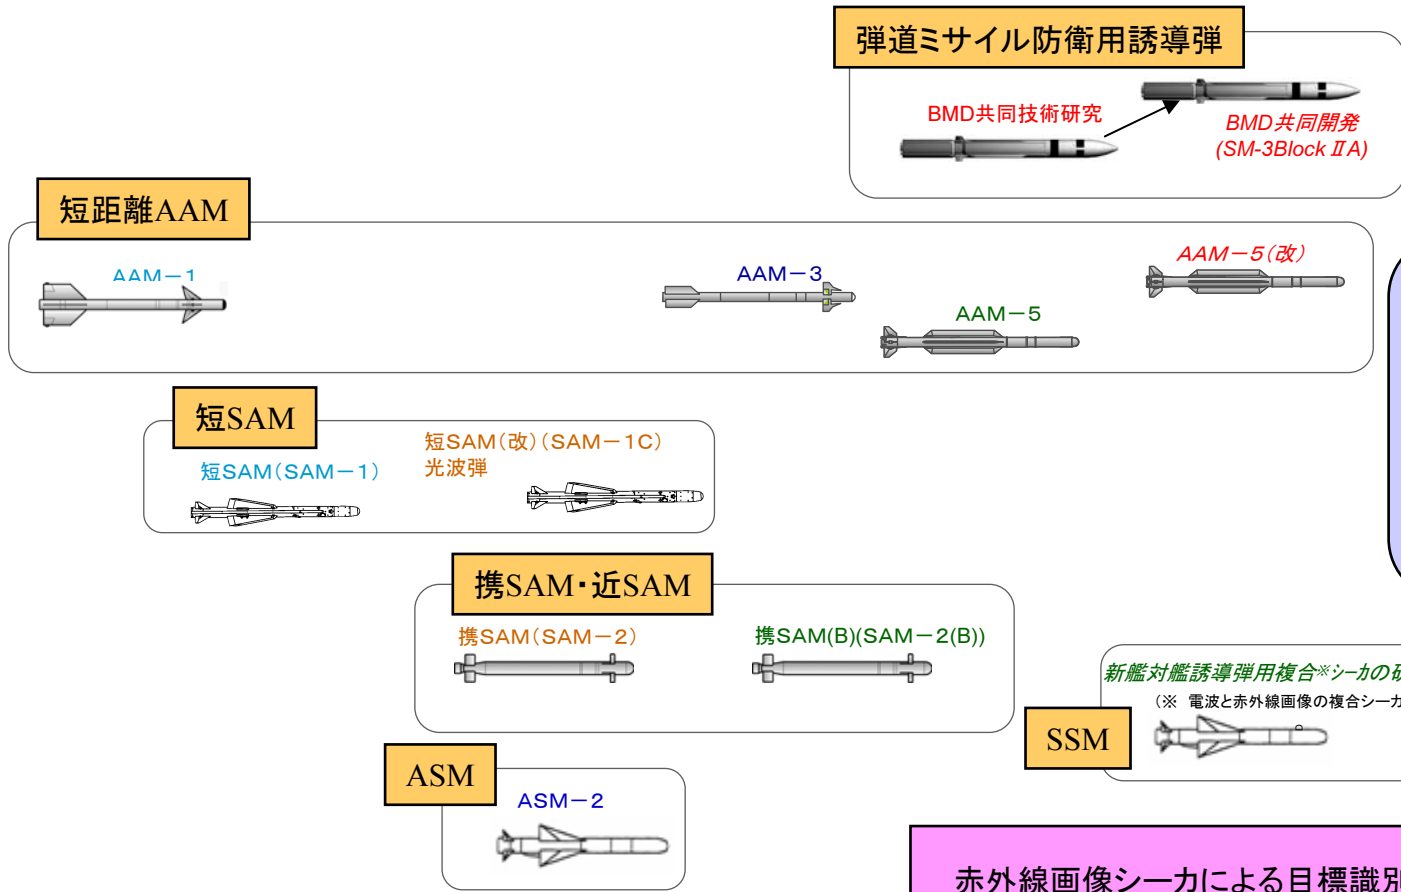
弾道ミサイル防衛用誘導弾

BMD共同技術研究

BMD共同開発
(SM-3Block ⅡA)

短距離AAM

AAM−1

AAM−3

AAM−5

AAM−5(改)

短SAM

短SAM(SAM−1)

短SAM(改)(SAM−1C)
光波弾

携SAM・近SAM

携SAM(SAM−2)

携SAM(B)(SAM−2(B))

新艦対艦誘導弾用複合※シーカの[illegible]

(※ 電波と赤外線画像の複合シーカ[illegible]

SSM

ASM

ASM−2

赤外線画像シーカによる目標識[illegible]